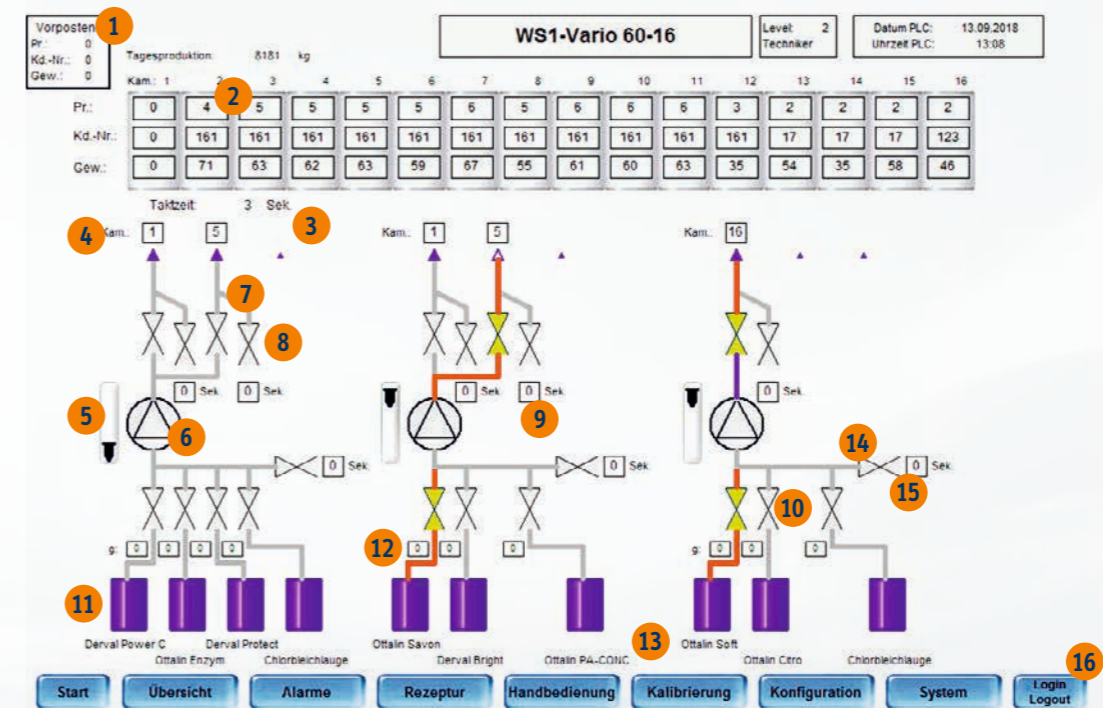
Vorposten 1
Pr.: 0
Kd.-Nr.: 0
Gew.: 0

Tagesproduktion: 8181 kg

WS1-Vario 60-16

Level 2
Techniker

Datum PLC: 13.09.2018
Uhrzeit PLC: 13:08

2

| Kam.: | 1 | 2 | 3 | 4 | 5 | 6 | 7 | 8 | 9 | 10 | 11 | 12 | 13 | 14 | 15 | 16 |
|---|---|---|---|---|---|---|---|---|---|---|---|---|---|---|---|---|
| Pr.: | 0 | 4 | 5 | 5 | 5 | 5 | 6 | 5 | 6 | 6 | 6 | 3 | 2 | 2 | 2 | 2 |
| Kd.-Nr.: | 0 | 161 | 161 | 161 | 161 | 161 | 161 | 161 | 161 | 161 | 161 | 161 | 17 | 17 | 17 | 123 |
| Gew.: | 0 | 71 | 63 | 62 | 63 | 59 | 67 | 55 | 61 | 60 | 63 | 35 | 54 | 35 | 58 | 46 |

Taktzeit: 3 Sek.

3

4 Kam.: 1 5

Kam.: 1 5

Kam.: 16

7

8

0 Sek 0 Sek

0 Sek 0 Sek

0 Sek

5

6

9

14

0 Sek

0 Sek

0 Sek

15

10

g: 0 0 0 0

12 0 0 0

g: 0 0 0

11

Derval Power C
Ottalin Enzym
Derval Protect
Chlorbleichlauge

Ottalin Savon
Derval Bright
Ottalin PA-CONC

13

Ottalin Soft
Ottalin Citro
Chlorbleichlauge

16

Start | Übersicht | Alarme | Rezeptur | Handbedienung | Kalibrierung | Konfiguration | System | Login Logout